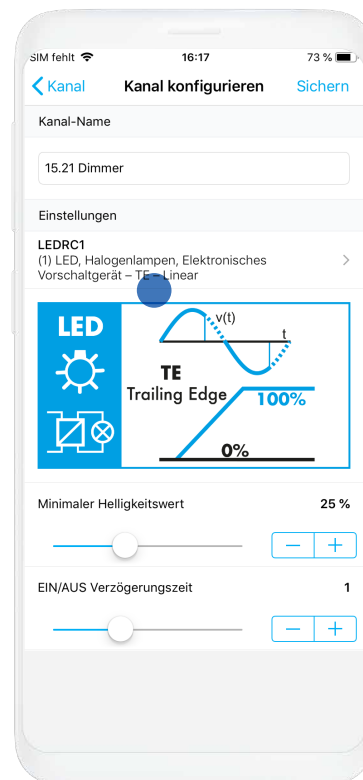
SIM fehlt 16:17 73 %

Kanal Kanal konfigurieren Sichern

Kanal-Name

15.21 Dimmer

Einstellungen

LEDRC1
(1) LED, Halogenlampen, Elektronisches Vorschaltgerät – TE – Linear

LED

v(t)

t

TE
Trailing Edge

100%

0%

Minimaler Helligkeitswert 25 %

− +

EIN/AUS Verzögerungszeit 1

− +